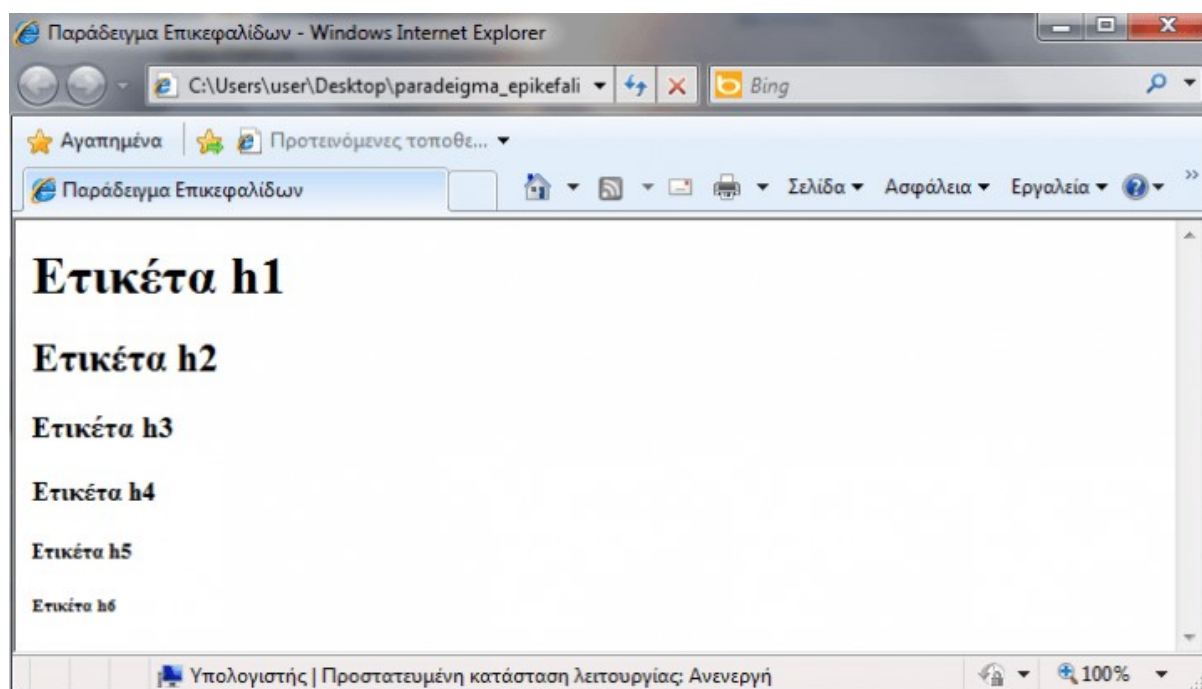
Παράδειγμα Επικεφαλίδων - Windows Internet Explorer

C:\Users\user\Desktop\paradeigma_epikefali

Bing

Αγαπημένα

Προτεινόμενες τοποθε...

Παράδειγμα Επικεφαλίδων

Σελίδα ▾ Ασφάλεια ▾ Εργαλεία ▾

Ετικέτα h1

Ετικέτα h2

Ετικέτα h3

Ετικέτα h4

Ετικέτα h5

Ετικέτα h6

Υπολογιστής | Προστατευμένη κατάσταση λειτουργίας: Ανενεργή

100%